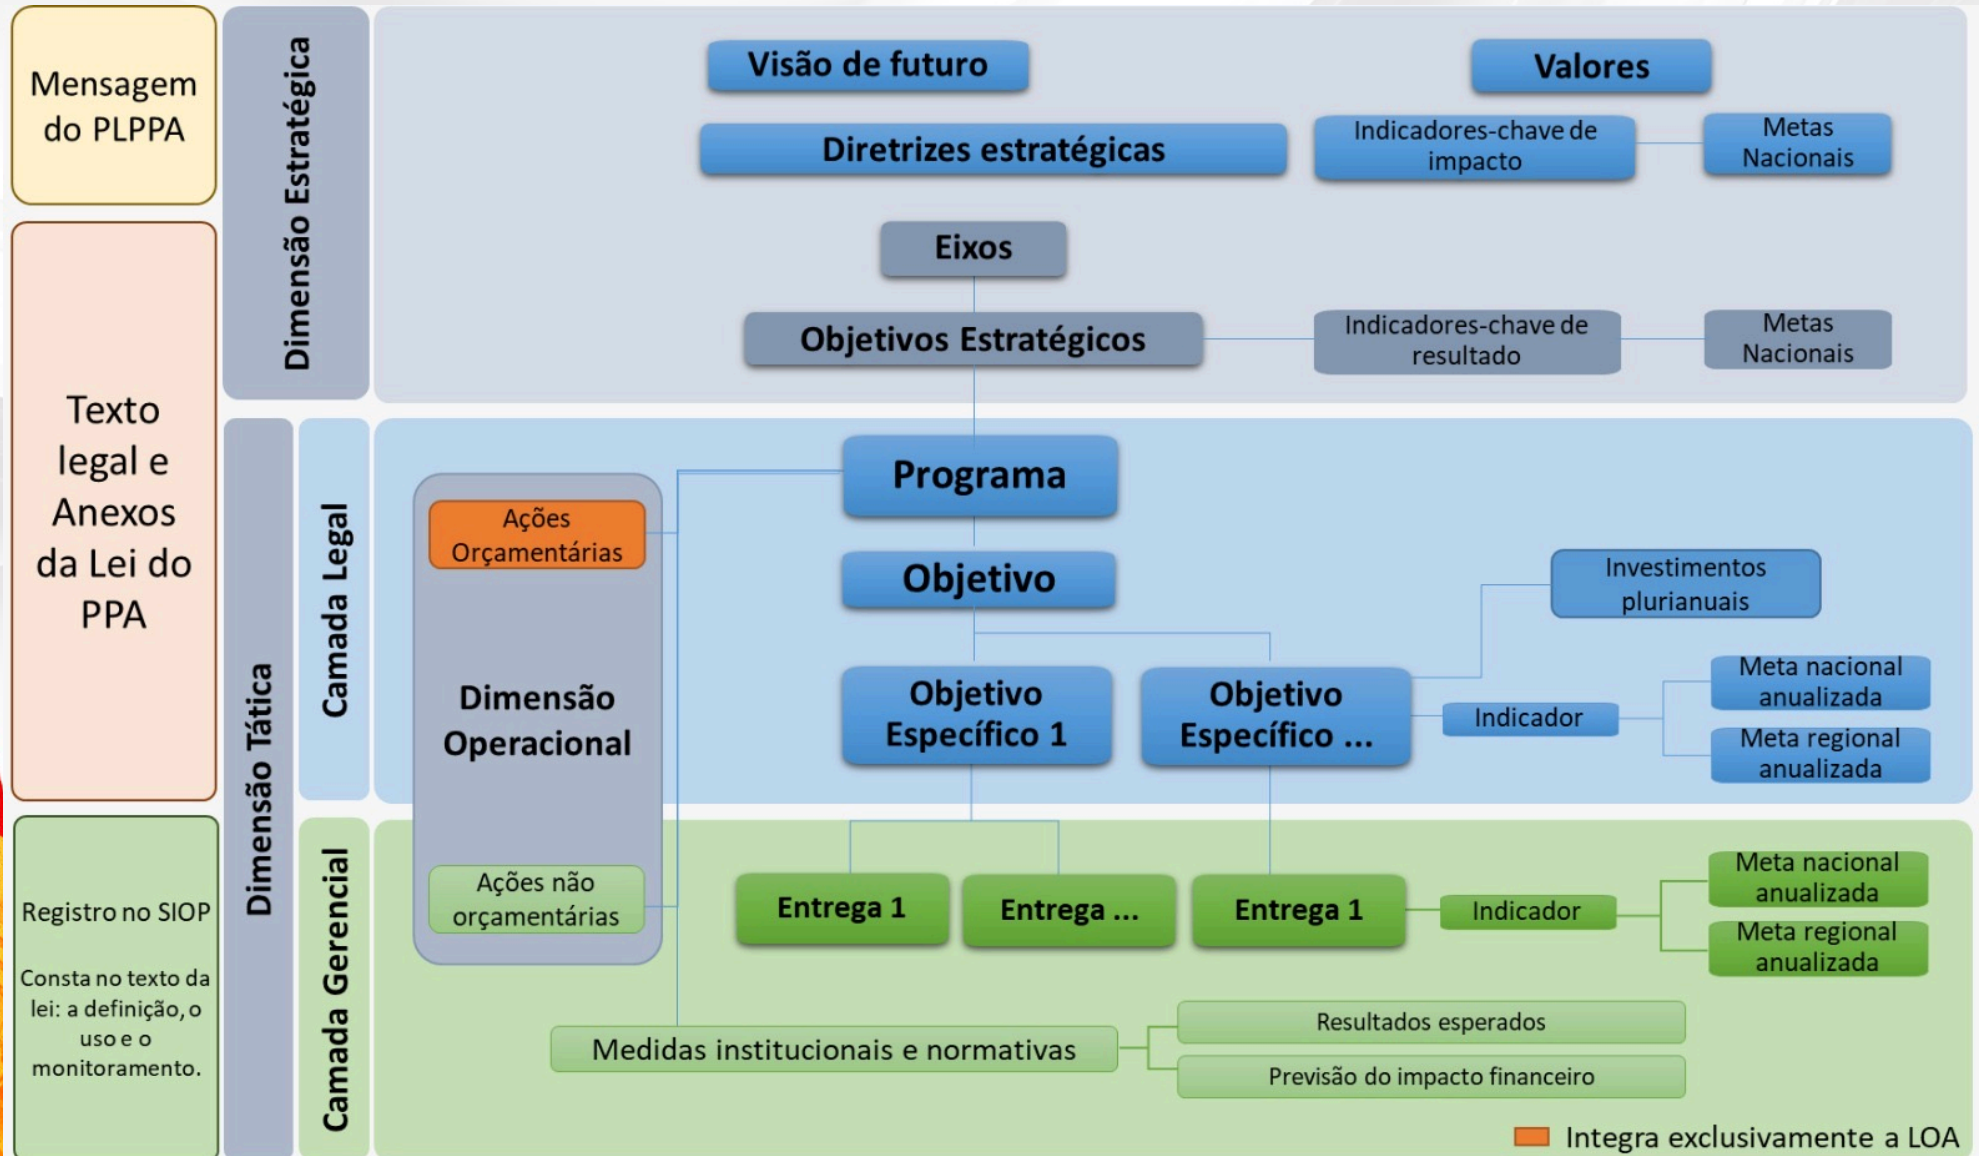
Mensagem do PLPPA

Texto legal e Anexos da Lei do PPA

Registro no SIOP

Consta no texto da lei: a definição, o uso e o monitoramento.

Dimensão Estratégica

Visão de futuro

Valores

Diretrizes estratégicas

Indicadores-chave de impacto

Metas Nacionais

Eixos

Objetivos Estratégicos

Indicadores-chave de resultado

Metas Nacionais

Dimensão Tática

Camada Legal

Ações Orçamentárias

Dimensão Operacional

Ações não orçamentárias

Programa

Objetivo

Investimentos plurianuais

Objetivo Específico 1

Objetivo Específico ...

Indicador

Meta nacional anualizada

Meta regional anualizada

Camada Gerencial

Entrega 1

Entrega ...

Entrega 1

Indicador

Meta nacional anualizada

Meta regional anualizada

Medidas institucionais e normativas

Resultados esperados

Previsão do impacto financeiro

Integra exclusivamente a LOA